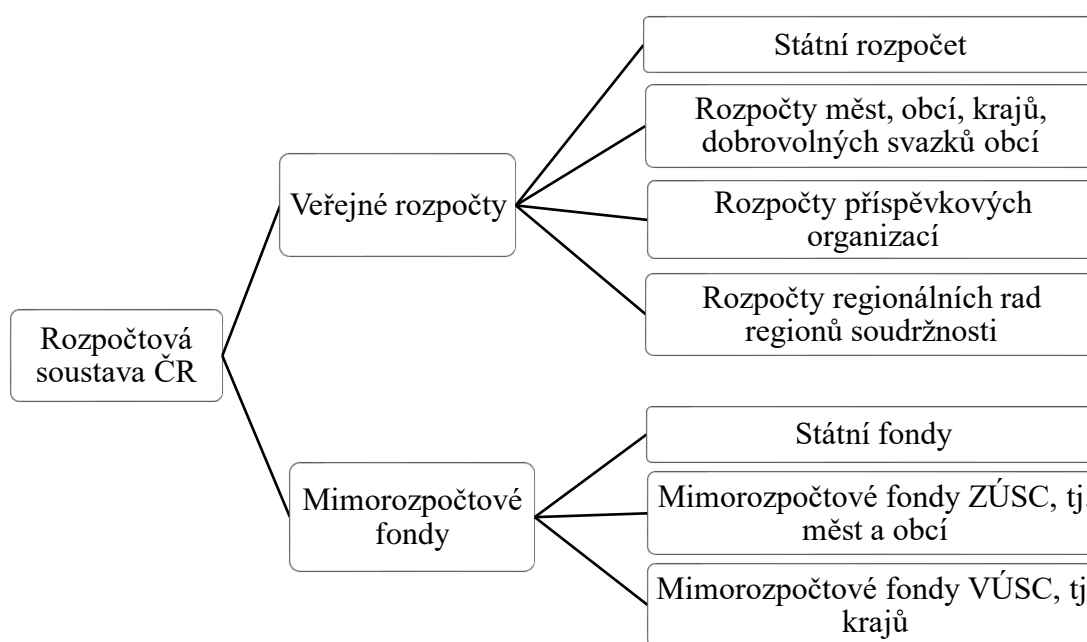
Rozpočtová soustava ČR

Veřejné rozpočty

Státní rozpočet

Rozpočty měst, obcí, krajů, dobrovolných svazků obcí

Rozpočty příspěvkových organizací

Rozpočty regionálních rad regionů soudržnosti

Mimorozpočtové fondy

Státní fondy

Mimorozpočtové fondy ZÚSC, tj. měst a obcí

Mimorozpočtové fondy VÚSC, tj. krajů